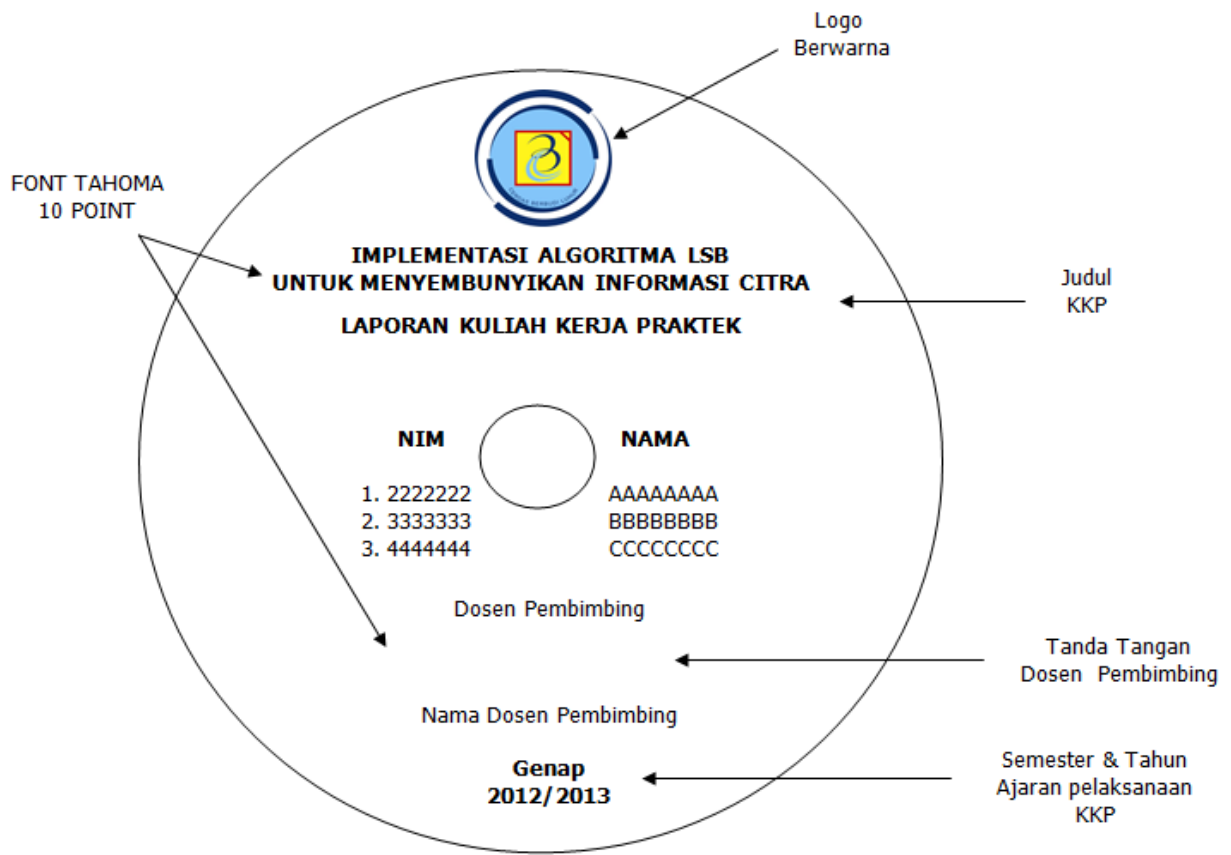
Logo Berwarna

FONT TAHOMA 10 POINT

IMPLEMENTASI ALGORITMA LSB UNTUK MENYEMBUNYIKAN INFORMASI CITRA

LAPORAN KULIAH KERJA PRAKTEK

Judul KKP

NIM

NAMA

1. 2222222
2. 3333333
3. 4444444

AAAAAAAA
BBBBBBBB
CCCCCCCC

Dosen Pembimbing

Tanda Tangan Dosen Pembimbing

Nama Dosen Pembimbing

Genap 2012/2013

Semester & Tahun Ajaran pelaksanaan KKP